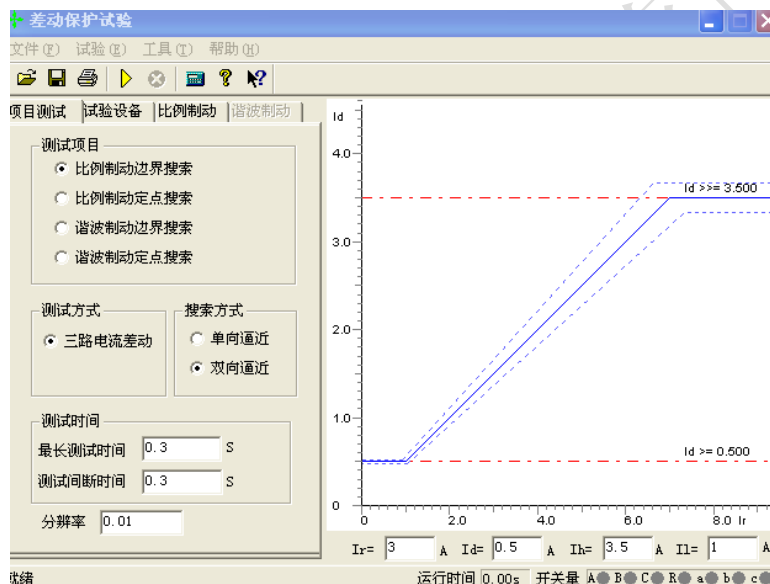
差动保护试验

文件(F) 试验(E) 工具(T) 帮助(H)

项目测试 试验设备 比例制动 谐波制动

测试项目
比例制动边界搜索
比例制动定点搜索
谐波制动边界搜索
谐波制动定点搜索

测试方式
三路电流差动

搜索方式
单向逼近
双向逼近

测试时间
最长测试时间 0.3 S
测试间断时间 0.3 S

分辨率 0.01

Id
4.0
3.0
2.0
1.0
0
Id >>= 3.500
Id >= 0.500
0 2.0 4.0 6.0 8.0 Ir

Ir= 3 A Id= 0.5 A Ih= 3.5 A I1= 1 A

就绪 运行时间 0.00s 开关量 A B C R a b c